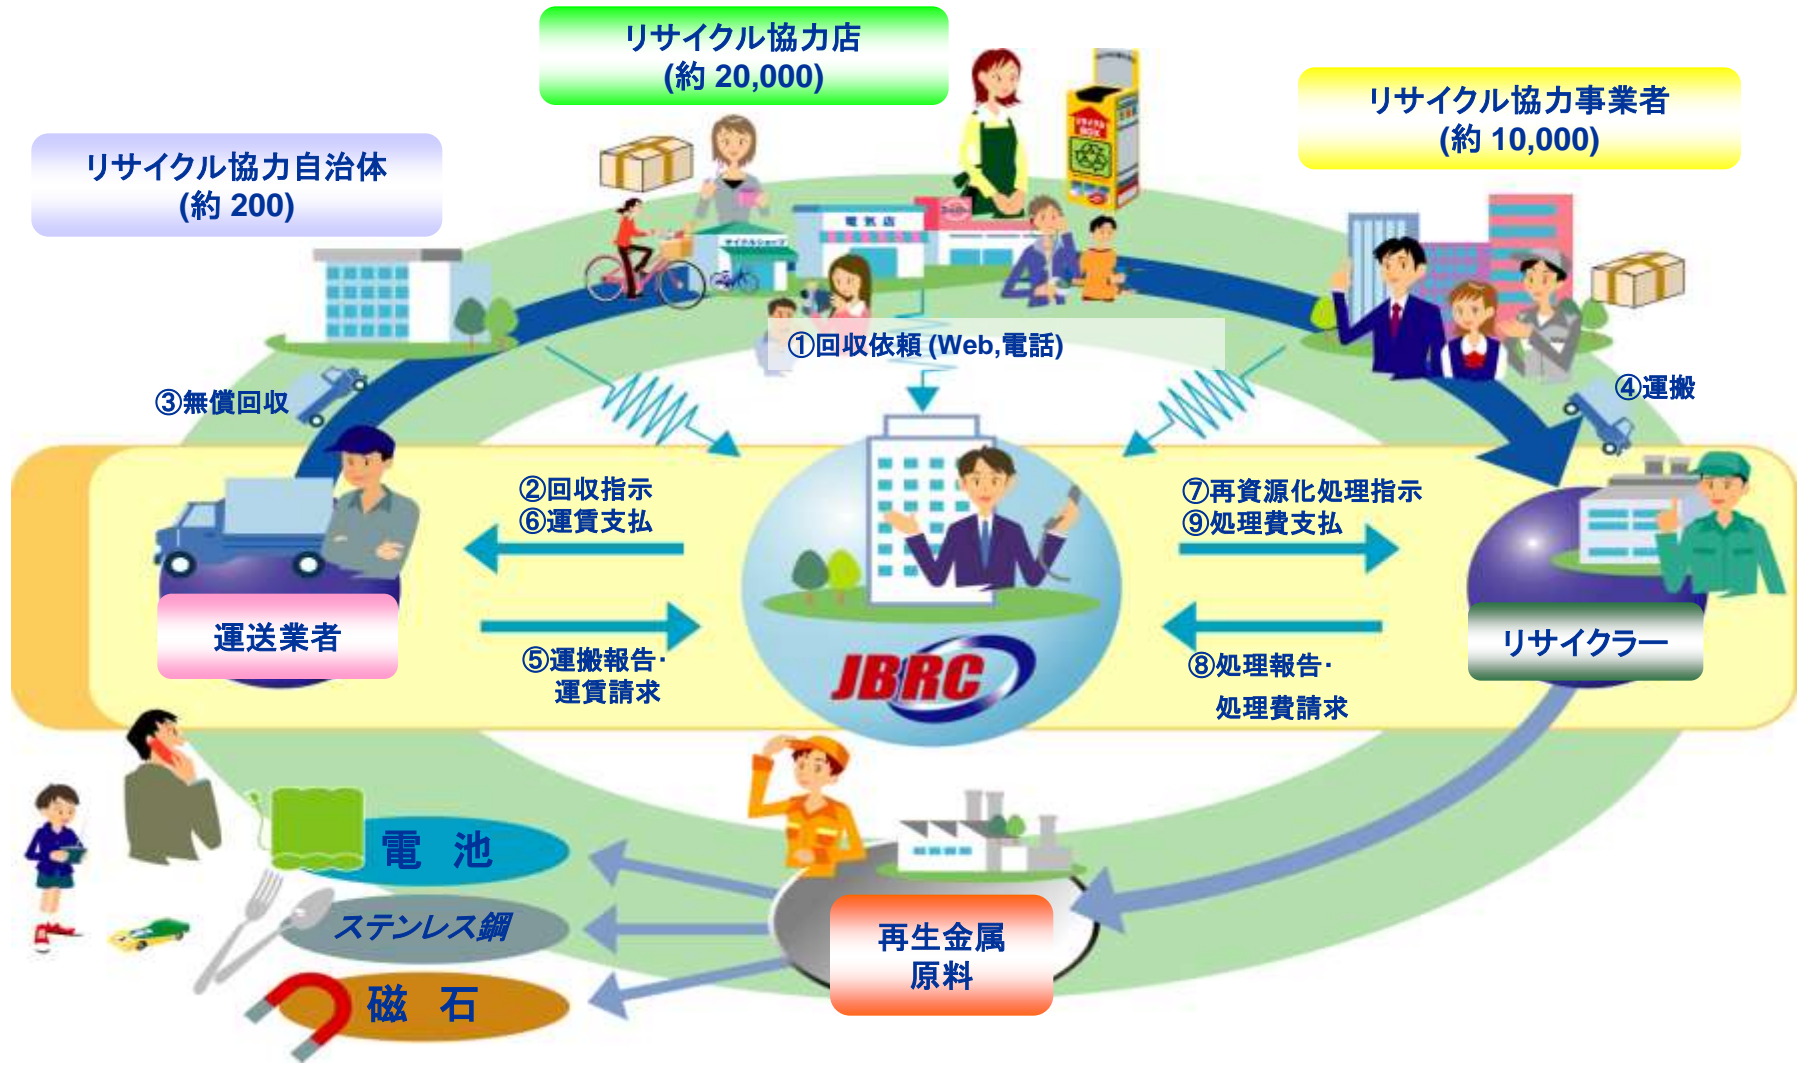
リサイクル協力店
(約 20,000)

リサイクル協力自治体
(約 200)

リサイクル協力事業者
(約 10,000)

電気店

①回収依頼 (Web,電話)

③無償回収

④運搬

②回収指示
⑥運賃支払

⑦再資源化処理指示
⑨処理費支払

運送業者

⑤運搬報告･
運賃請求

JBRC

⑧処理報告･
処理費請求

リサイクラー

電　池

ステンレス鋼

磁　石

再生金属
原料